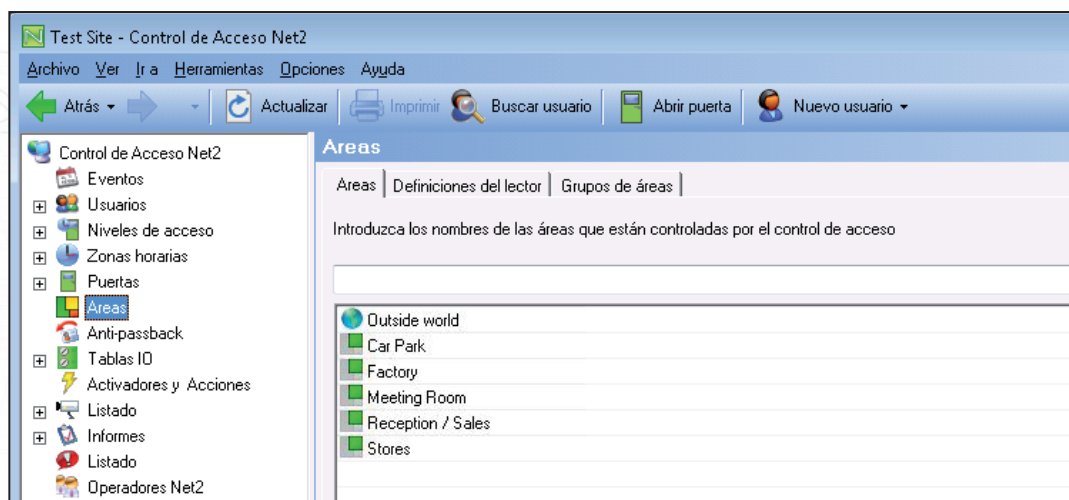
Test Site - Control de Acceso Net2

Archivo Ver Ir a Herramientas Opciones Ayuda

Atrás Actualizar Imprimir Buscar usuario Abrir puerta Nuevo usuario

Control de Acceso Net2
Eventos
Usuarios
Niveles de acceso
Zonas horarias
Puertas
Areas
Anti-passback
Tablas IO
Activadores y Acciones
Listado
Informes
Listado
Operadores Net2

Areas

Areas | Definiciones del lector | Grupos de áreas

Introduzca los nombres de las áreas que están controladas por el control de acceso

Outside world
Car Park
Factory
Meeting Room
Reception / Sales
Stores